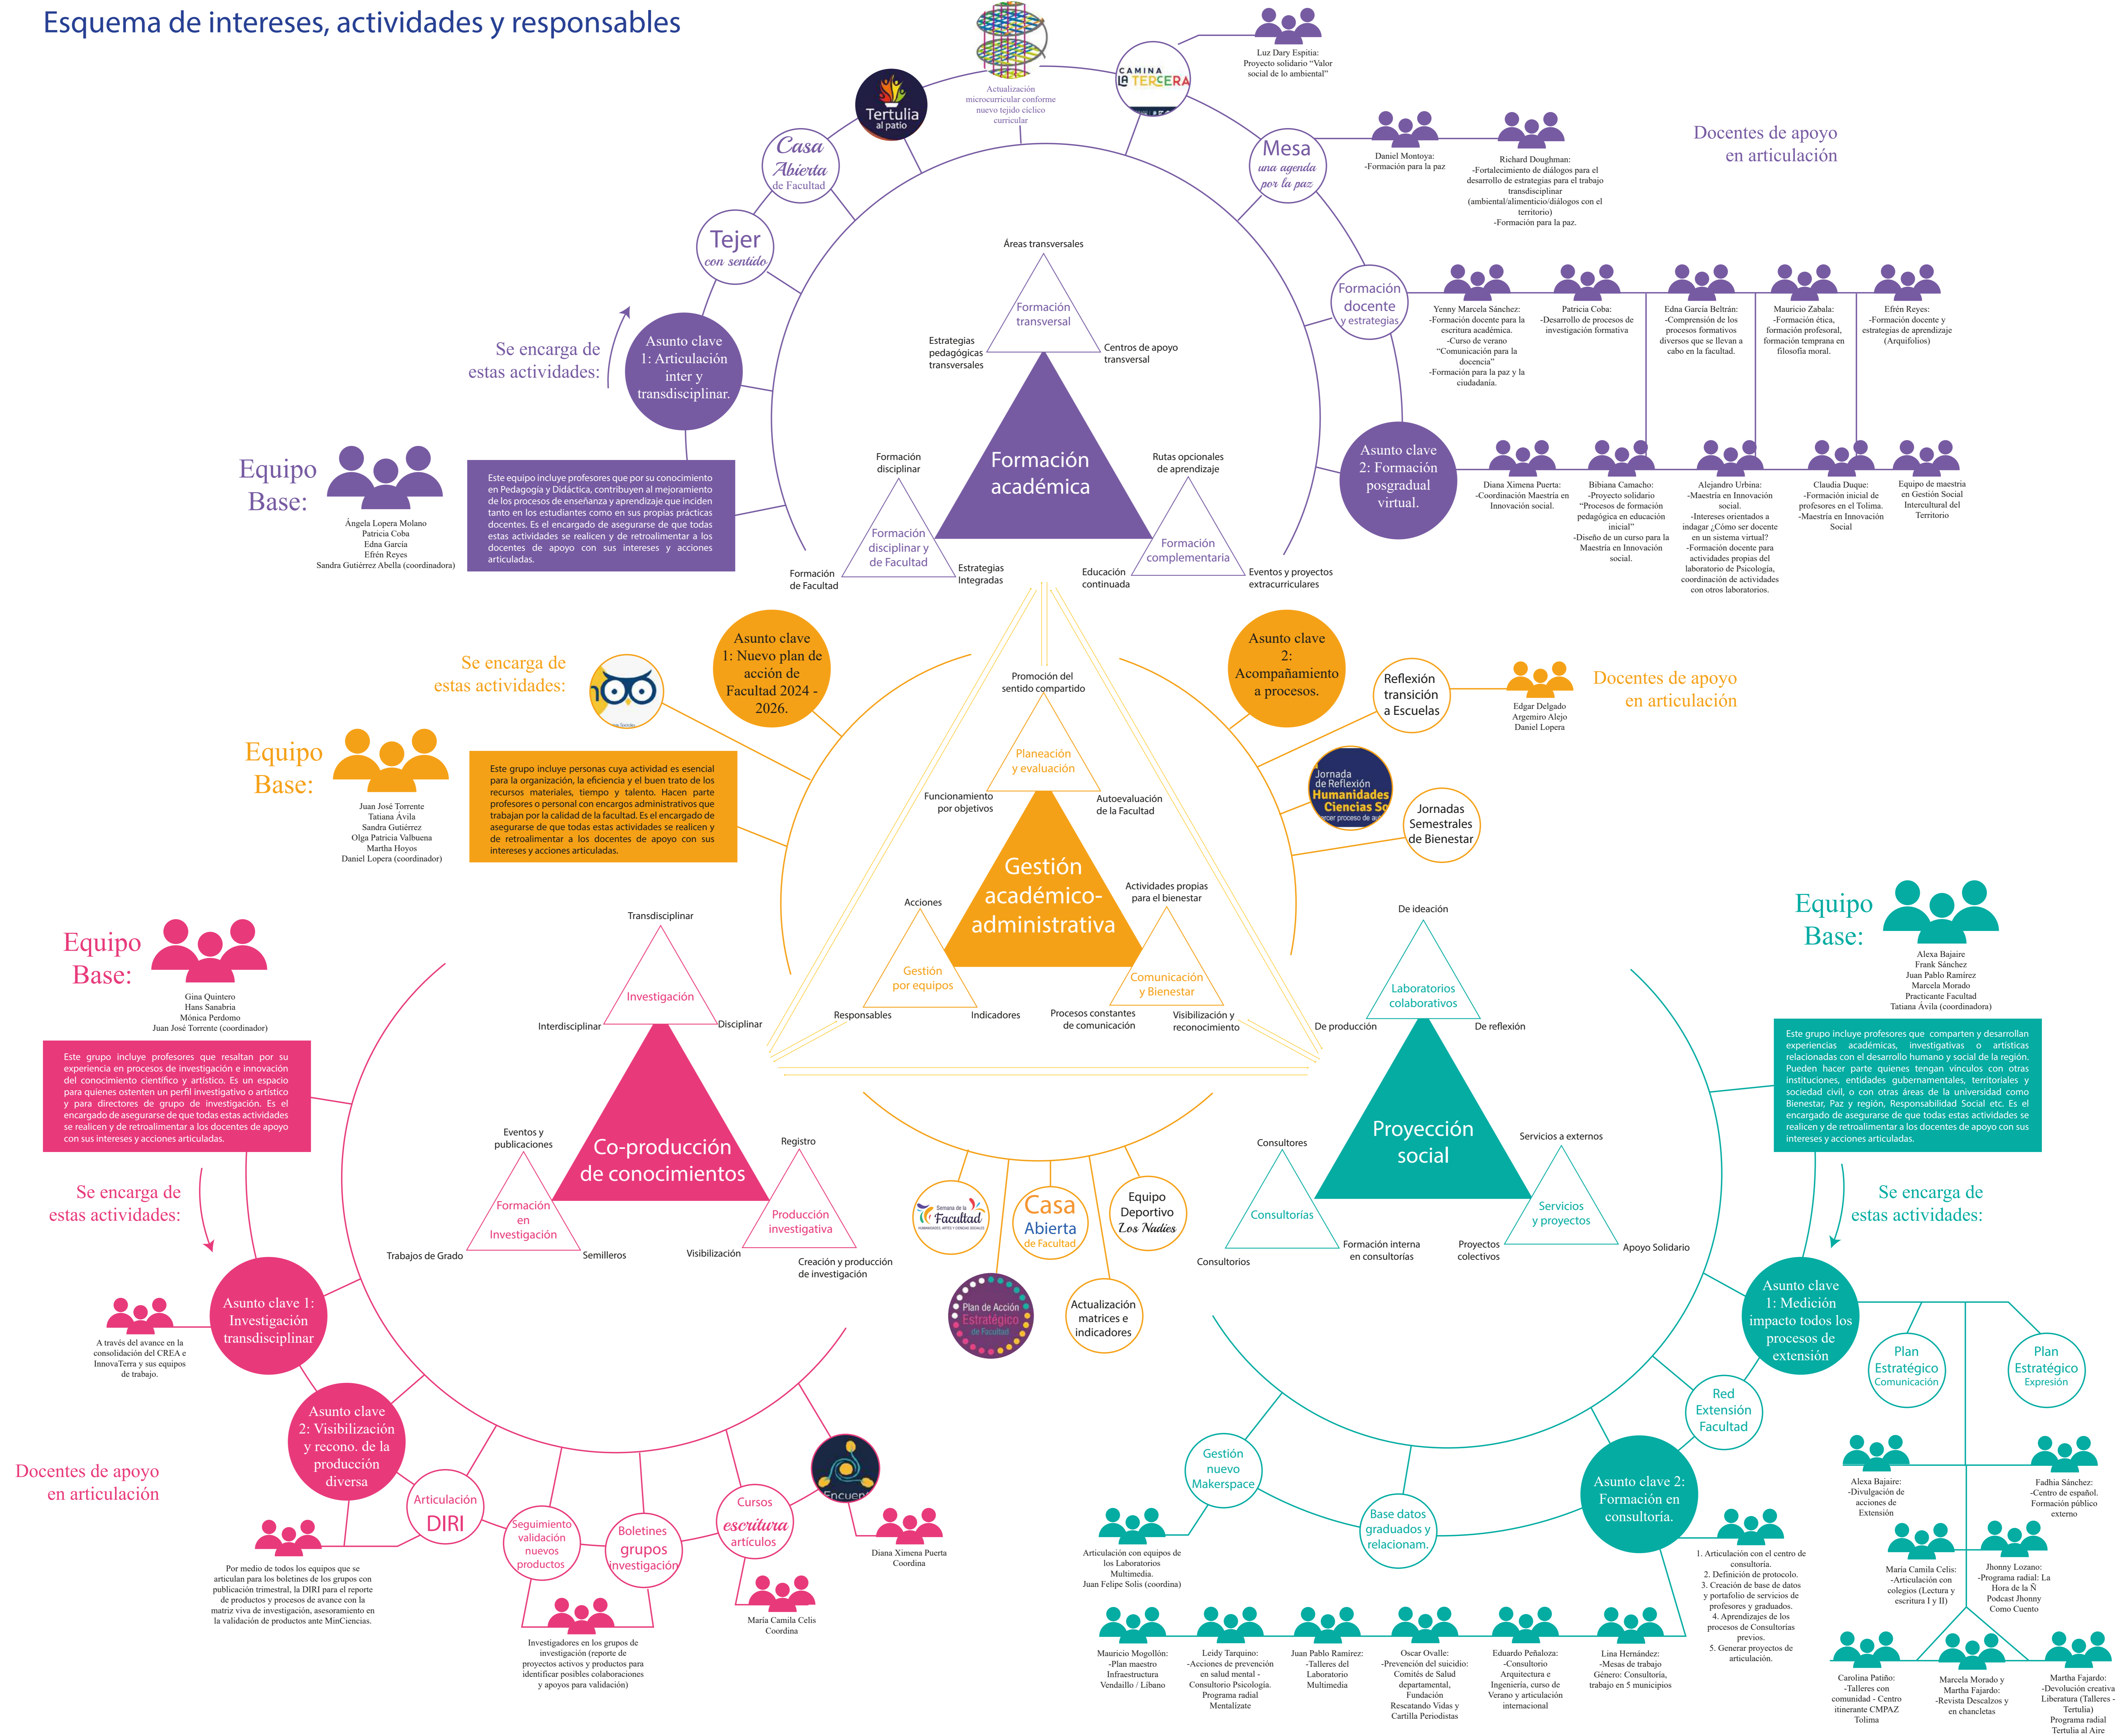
Esquema de intereses, actividades y responsables

Actualización microcurricular conforme nuevo tejido cíclico curricular

Tertulia al patio

CAMINA LA TERCERA

Luz Dary Espitia: Proyecto solidario "Valor social de lo ambiental"

Casa Abierta de Facultad

Mesa una agenda por la paz

Daniel Montoya: -Formación para la paz

Richard Doughman: -Fortalecimiento de diálogos para el desarrollo de estrategias para el trabajo transdisciplinar (ambiental/alimenticio/diálogos con el territorio) -Formación para la paz.

Docentes de apoyo en articulación

Tejer con sentido

Áreas transversales

Formación transversal

Estrategias pedagógicas transversales

Centros de apoyo transversal

Formación docente y estrategias

Yenny Marcela Sánchez: -Formación docente para la escritura académica. -Curso de verano "Comunicación para la docencia" -Formación para la paz y la ciudadanía.

Patricia Coba: -Desarrollo de procesos de investigación formativa

Edna García Beltrán: -Comprensión de los procesos formativos diversos que se llevan a cabo en la facultad.

Mauricio Zabala: -Formación ética, formación profesoral, formación temprana en filosofía moral.

Efrén Reyes: -Formación docente y estrategias de aprendizaje (Arquifolios)

Se encarga de estas actividades:

Asunto clave 1: Articulación inter y transdisciplinar.

Equipo Base:

Ángela Lopera Molano
Patricia Coba
Edna García
Efrén Reyes
Sandra Gutiérrez Abella (coordinadora)

Este equipo incluye profesores que por su conocimiento en Pedagogía y Didáctica, contribuyen al mejoramiento de los procesos de enseñanza y aprendizaje que inciden tanto en los estudiantes como en sus propias prácticas docentes. Es el encargado de asegurarse de que todas estas actividades se realicen y de retroalimentar a los docentes de apoyo con sus intereses y acciones articuladas.

Formación académica

Formación disciplinar

Formación disciplinar y de Facultad

Formación de Facultad

Estrategias Integradas

Rutas opcionales de aprendizaje

Formación complementaria

Educación continuada

Eventos y proyectos extracurriculares

Asunto clave 2: Formación posgradual virtual.

Diana Ximena Puerta: -Coordinación Maestría en Innovación social.

Bibiana Camacho: -Proyecto solidario "Procesos de formación pedagógica en educación inicial" -Diseño de un curso para la Maestría en Innovación social.

Alejandro Urbina: -Maestría en Innovación social. -Intereses orientados a indagar ¿Cómo ser docente en un sistema virtual? -Formación docente para actividades propias del laboratorio de Psicología, coordinación de actividades con otros laboratorios.

Claudia Duque: -Formación inicial de profesores en el Tolima. -Maestría en Innovación Social

Equipo de maestría en Gestión Social Intercultural del Territorio

Se encarga de estas actividades:

Asunto clave 1: Nuevo plan de acción de Facultad 2024 - 2026.

Promoción del sentido compartido

Asunto clave 2: Acompañamiento a procesos.

Reflexión transición a Escuelas

Edgar Delgado
Argemiro Alejo
Daniel Lopera

Docentes de apoyo en articulación

Equipo Base:

Juan José Torrente
Tatiana Ávila
Sandra Gutiérrez
Olga Patricia Valbuena
Martha Hoyos
Daniel Lopera (coordinador)

Este grupo incluye personas cuya actividad es esencial para la organización, la eficiencia y el buen trato de los recursos materiales, tiempo y talento. Hacen parte profesores o personal con encargos administrativos que trabajan por la calidad de la facultad. Es el encargado de asegurarse de que todas estas actividades se realicen y de retroalimentar a los docentes de apoyo con sus intereses y acciones articuladas.

Planeación y evaluación

Funcionamiento por objetivos

Autoevaluación de la Facultad

Jornada de Reflexión Humanidades Ciencias So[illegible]

Jornadas Semestrales de Bienestar

Gestión académico-administrativa

Acciones

Gestión por equipos

Responsables

Indicadores

Actividades propias para el bienestar

Comunicación y Bienestar

Procesos constantes de comunicación

Visibilización y reconocimiento

De ideación

Laboratorios colaborativos

De producción

De reflexión

Equipo Base:

Alexa Bajaire
Frank Sánchez
Juan Pablo Ramírez
Marcela Morado
Practicante Facultad
Tatiana Ávila (coordinadora)

Este grupo incluye profesores que comparten y desarrollan experiencias académicas, investigativas o artísticas relacionadas con el desarrollo humano y social de la región. Pueden hacer parte quienes tengan vínculos con otras instituciones, entidades gubernamentales, territoriales y sociedad civil, o con otras áreas de la universidad como Bienestar, Paz y región, Responsabilidad Social etc. Es el encargado de asegurarse de que todas estas actividades se realicen y de retroalimentar a los docentes de apoyo con sus intereses y acciones articuladas.

Equipo Base:

Gina Quintero
Hans Sanabria
Mónica Perdomo
Juan José Torrente (coordinador)

Este grupo incluye profesores que resaltan por su experiencia en procesos de investigación e innovación del conocimiento científico y artístico. Es un espacio para quienes ostenten un perfil investigativo o artístico y para directores de grupo de investigación. Es el encargado de asegurarse de que todas estas actividades se realicen y de retroalimentar a los docentes de apoyo con sus intereses y acciones articuladas.

Transdisciplinar

Investigación

Interdisciplinar

Disciplinar

Co-producción de conocimientos

Eventos y publicaciones

Formación en Investigación

Registro

Producción investigativa

Trabajos de Grado

Semilleros

Visibilización

Creación y producción de investigación

Se encarga de estas actividades:

Asunto clave 1: Investigación transdisciplinar

A través del avance en la consolidación del CREA e InnovaTerra y sus equipos de trabajo.

Asunto clave 2: Visibilización y recono. de la producción diversa

Docentes de apoyo en articulación

Articulación DIRI

Seguimiento validación nuevos productos

Boletines grupos investigación

Cursos escritura artículos

Encuent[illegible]

Diana Ximena Puerta Coordina

María Camila Celis Coordina

Por medio de todos los equipos que se articulan para los boletines de los grupos con publicación trimestral, la DIRI para el reporte de productos y procesos de avance con la matriz viva de investigación, asesoramiento en la validación de productos ante MinCiencias.

Investigadores en los grupos de investigación (reporte de proyectos activos y productos para identificar posibles colaboraciones y apoyos para validación)

Semana de la Facultad

Casa Abierta de Facultad

Equipo Deportivo Los Nadies

Plan de Acción Estratégico de Facultad

Actualización matrices e indicadores

Consultores

Consultorías

Consultorios

Formación interna en consultorías

Proyección social

Servicios a externos

Servicios y proyectos

Proyectos colectivos

Apoyo Solidario

Se encarga de estas actividades:

Asunto clave 1: Medición impacto todos los procesos de extensión

Plan Estratégico Comunicación

Plan Estratégico Expresión

Red Extensión Facultad

Gestión nuevo Makerspace

Base datos graduados y relacionam.

Asunto clave 2: Formación en consultoría.

1. Articulación con el centro de consultoría. 2. Definición de protocolo. 3. Creación de base de datos y portafolio de servicios de profesores y graduados. 4. Aprendizajes de los procesos de Consultorías previos. 5. Generar proyectos de articulación.

Articulación con equipos de los Laboratorios Multimedia. Juan Felipe Solis (coordina)

Alexa Bajaire: -Divulgación de acciones de Extensión

Fadhia Sánchez: -Centro de español. Formación público externo

María Camila Celis: -Articulación con colegios (Lectura y escritura I y II)

Jhonny Lozano: -Programa radial: La Hora de la Ñ Podcast Jhonny Como Cuento

Mauricio Mogollón: -Plan maestro Infraestructura Vendaillo / Líbano

Leidy Tarquino: -Acciones de prevención en salud mental - Consultorio Psicología. Programa radial Mentalízate

Juan Pablo Ramírez: -Talleres del Laboratorio Multimedia

Oscar Ovalle: -Prevención del suicidio: Comités de Salud departamental, Fundación Rescatando Vidas y Cartilla Periodistas

Eduardo Peñaloza: -Consultorio Arquitectura e Ingeniería, curso de Verano y articulación internacional

Lina Hernández: -Mesas de trabajo Género: Consultoría, trabajo en 5 municipios

Carolina Patiño: -Talleres con comunidad - Centro itinerante CMPAZ Tolima

Marcela Morado y Martha Fajardo: -Revista Descalzos y en chancletas

Martha Fajardo: -Devolución creativa Liberatura (Talleres - Tertulia) Programa radial Tertulia al Aire